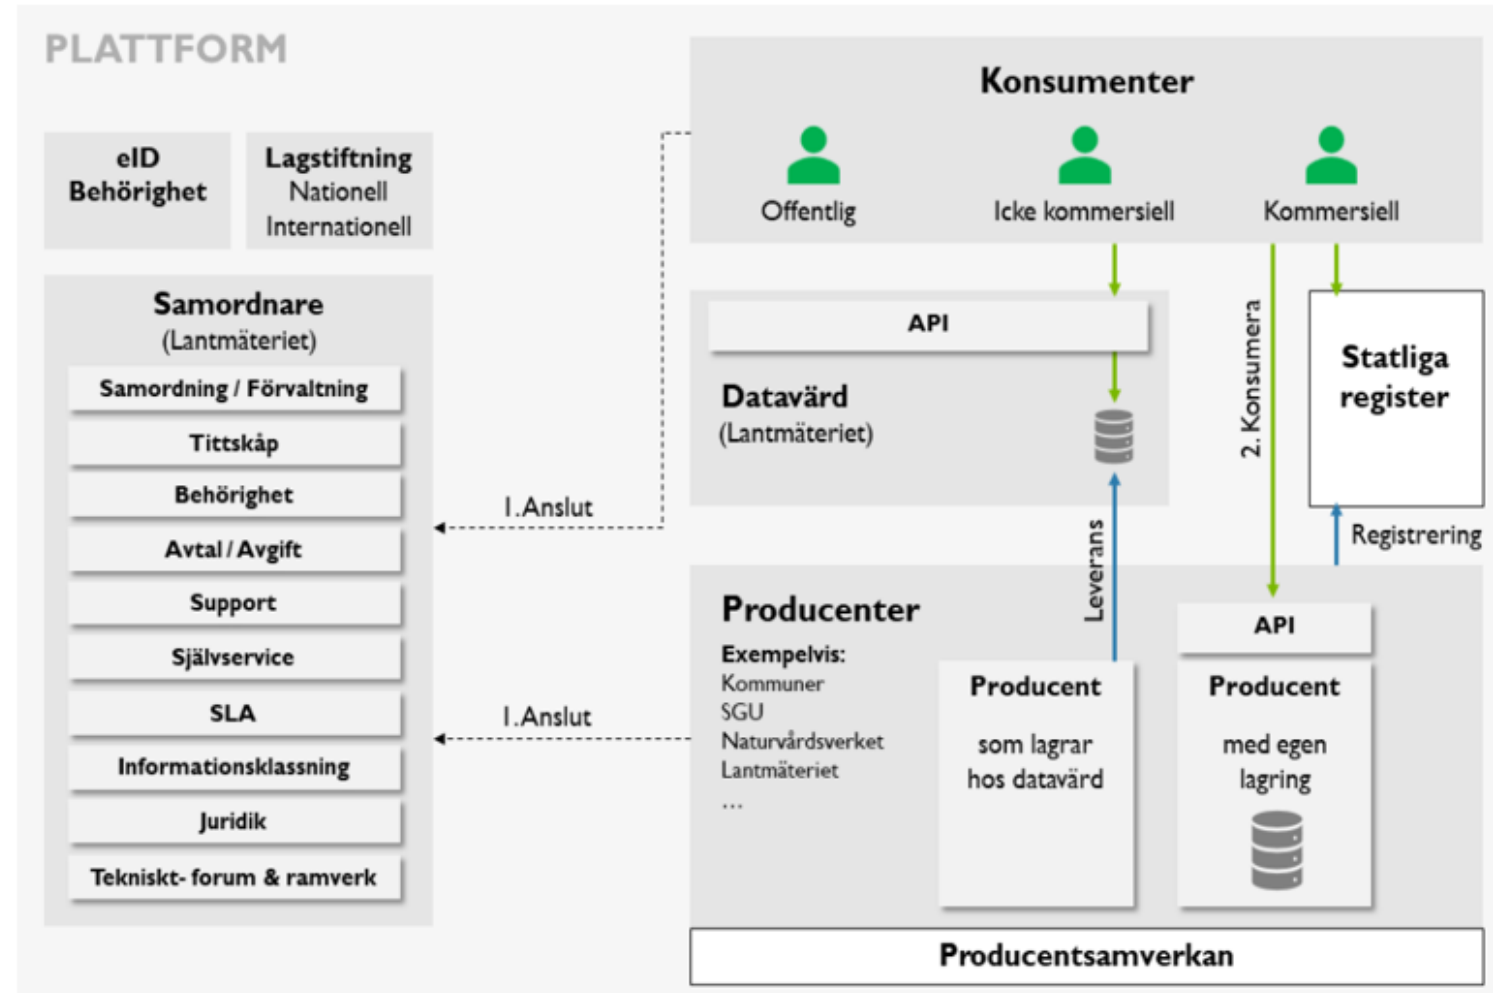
PLATTFORM

eID
Behörighet

Lagstiftning
Nationell
Internationell

Samordnare
(Lantmäteriet)

Samordning / Förvaltning

Tittskåp

Behörighet

Avtal / Avgift

Support

Självservice

SLA

Informationsklassning

Juridik

Tekniskt- forum & ramverk

1.Anslut

1.Anslut

Konsumenter

Offentlig

Icke kommersiell

Kommersiell

API

Datavärd
(Lantmäteriet)

2. Konsumera

Statliga
register

Registrering

Leverans

Producenter

Exempelvis:
Kommuner
SGU
Naturvårdsverket
Lantmäteriet
...

Producent

som lagrar
hos datavärd

API

Producent

med egen
lagring

Producentsamverkan